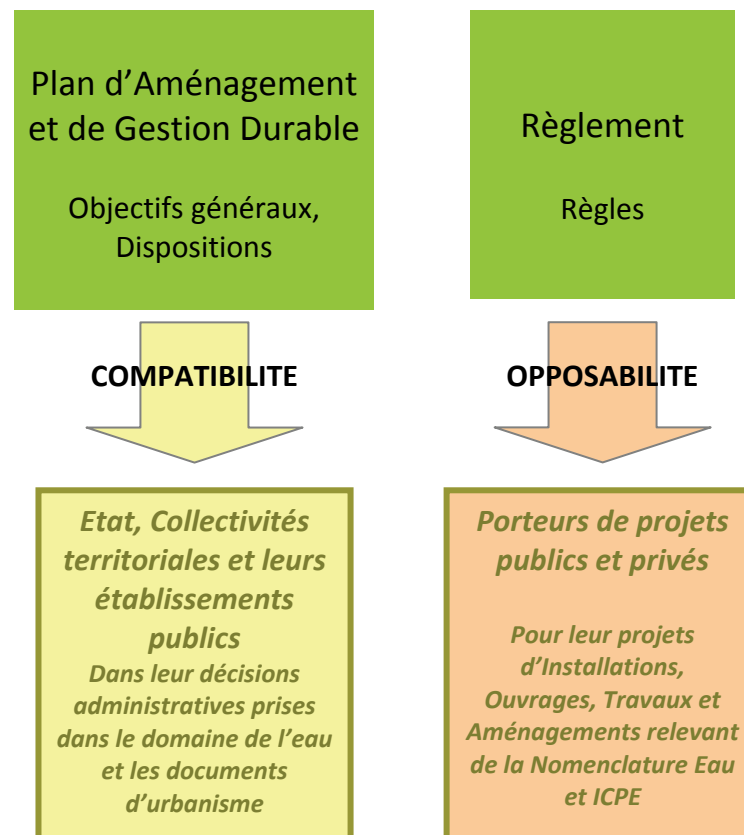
Plan d'Aménagement et de Gestion Durable

Objectifs généraux, Dispositions

Règlement

Règles

COMPATIBILITE

OPPOSABILITE

Etat, Collectivités territoriales et leurs établissements publics

Dans leur décisions administratives prises dans le domaine de l'eau et les documents d'urbanisme

Porteurs de projets publics et privés

Pour leur projets d'Installations, Ouvrages, Travaux et Aménagements relevant de la Nomenclature Eau et ICPE